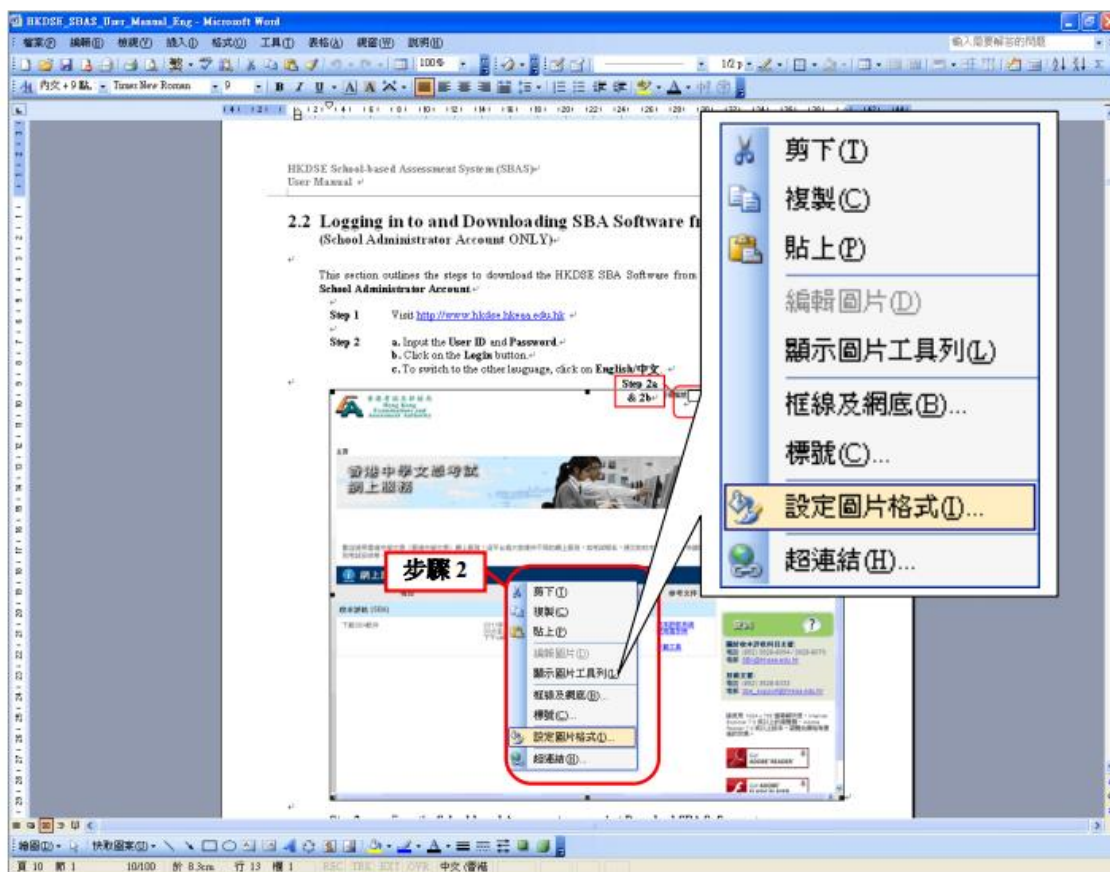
HKDSE_SBAS_User_Manual_Eng - Microsoft Word

檔案(F) 編輯(E) 檢視(V) 插入(I) 格式(O) 工具(T) 表格(A) 視窗(W) 說明(H)

輸入需要解答的問題

100%

內文 + 9 點 Times New Roman 9

HKDSE School-based Assessment System (SBAS)
User Manual

2.2 Logging in to and Downloading SBA Software fr
(School Administrator Account ONLY)

This section outlines the steps to download the HKDSE SBA Software from
School Administrator Account.

Step 1 Visit http://www.hkdse.hkeaa.edu.hk

Step 2 a. Input the User ID and Password.
b. Click on the Login button.
c. To switch to the other language, click on English/中文.

Step 2a & 2b

香港中學文憑考試 網上服務

步驟 2

剪下(T)
複製(C)
貼上(P)
編輯圖片(D)
顯示圖片工具列(L)
框線及網底(B)...
標號(C)...
設定圖片格式(I)...
超連結(H)...

剪下(T)
複製(C)
貼上(P)
編輯圖片(D)
顯示圖片工具列(L)
框線及網底(B)...
標號(C)...
設定圖片格式(I)...
超連結(H)...

繪圖(R) 快取圖案(U)

頁 10 節 1 10/100 於 8.3cm 行 13 欄 1 REC TRK EXT OVR 中文 (香港